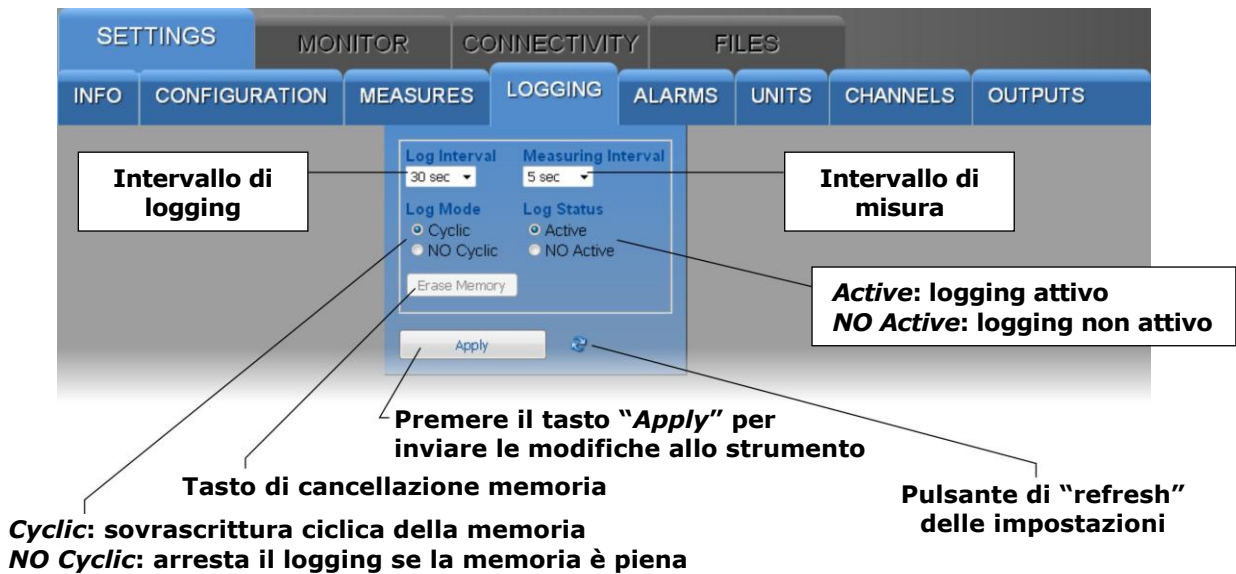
SETTINGS MONITOR CONNECTIVITY FILES

INFO CONFIGURATION MEASURES LOGGING ALARMS UNITS CHANNELS OUTPUTS

Log Interval
30 sec

Measuring Interval
5 sec

Intervallo di logging

Intervallo di misura

Log Mode
Cyclic
NO Cyclic

Log Status
Active
NO Active

Erase Memory

*Active*: logging attivo
*NO Active*: logging non attivo

Apply

Premere il tasto "*Apply*" per inviare le modifiche allo strumento

Tasto di cancellazione memoria

Pulsante di "refresh" delle impostazioni

*Cyclic*: sovrascrittura ciclica della memoria
*NO Cyclic*: arresta il logging se la memoria è piena